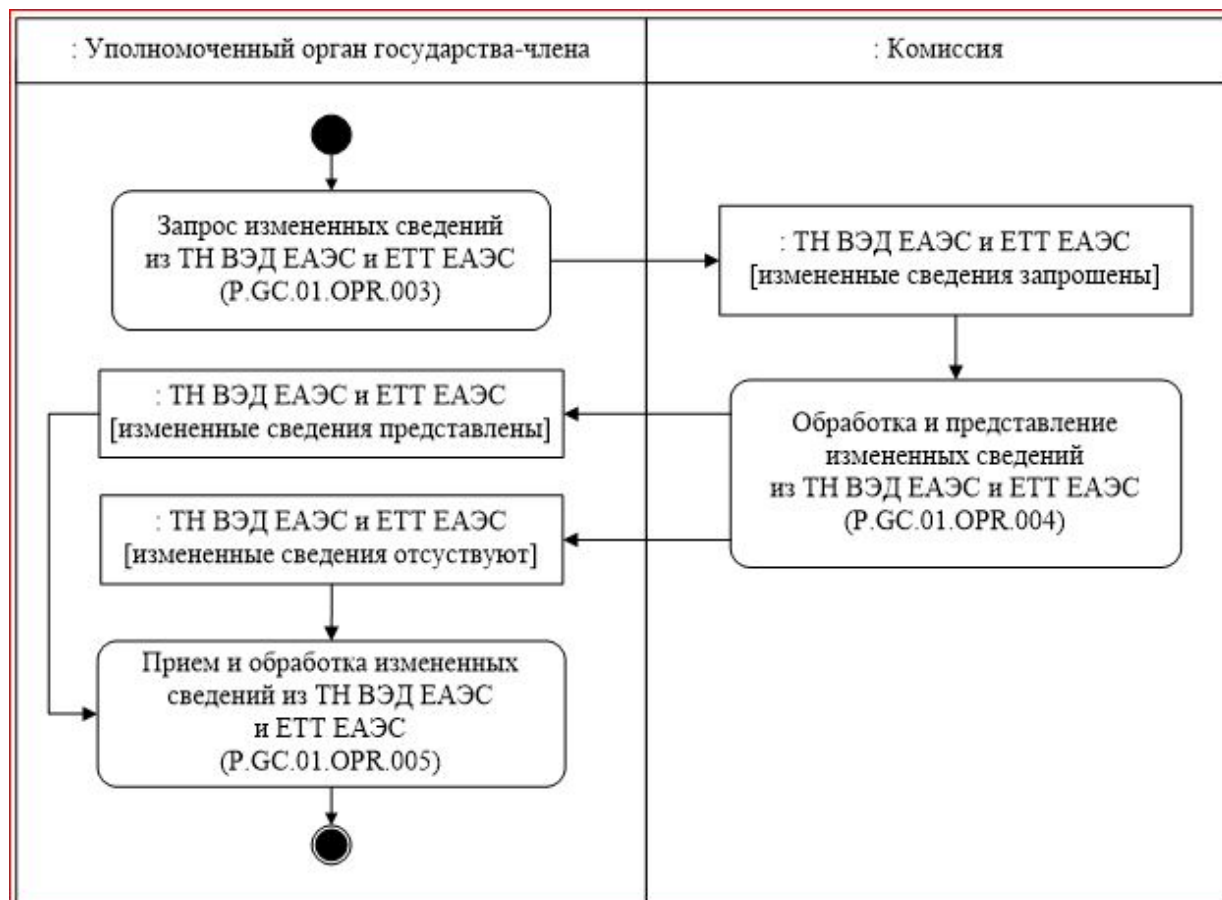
: Уполномоченный орган государства-члена

: Комиссия

Запрос измененных сведений из ТН ВЭД ЕАЭС и ЕТТ ЕАЭС (P.GC.01.OPR.003)

: ТН ВЭД ЕАЭС и ЕТТ ЕАЭС [измененные сведения запрошены]

Обработка и представление измененных сведений из ТН ВЭД ЕАЭС и ЕТТ ЕАЭС (P.GC.01.OPR.004)

: ТН ВЭД ЕАЭС и ЕТТ ЕАЭС [измененные сведения представлены]

: ТН ВЭД ЕАЭС и ЕТТ ЕАЭС [измененные сведения отсуствуют]

Прием и обработка измененных сведений из ТН ВЭД ЕАЭС и ЕТТ ЕАЭС (P.GC.01.OPR.005)